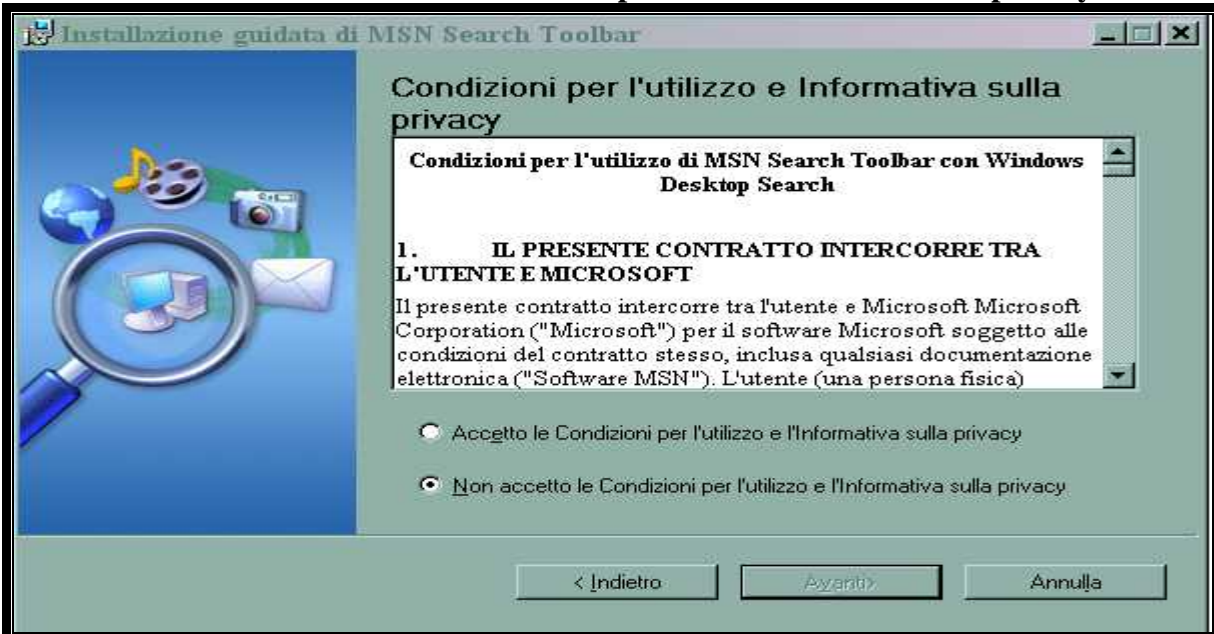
Installazione guidata di MSN Search Toolbar

Condizioni per l'utilizzo e Informativa sulla privacy

Condizioni per l'utilizzo di MSN Search Toolbar con Windows Desktop Search

1. IL PRESENTE CONTRATTO INTERCORRE TRA L'UTENTE E MICROSOFT

Il presente contratto intercorre tra l'utente e Microsoft Microsoft Corporation ("Microsoft") per il software Microsoft soggetto alle condizioni del contratto stesso, inclusa qualsiasi documentazione elettronica ("Software MSN"). L'utente (una persona fisica)

Accetto le Condizioni per l'utilizzo e l'Informativa sulla privacy

Non accetto le Condizioni per l'utilizzo e l'Informativa sulla privacy

< Indietro

Avanti>

Annulla